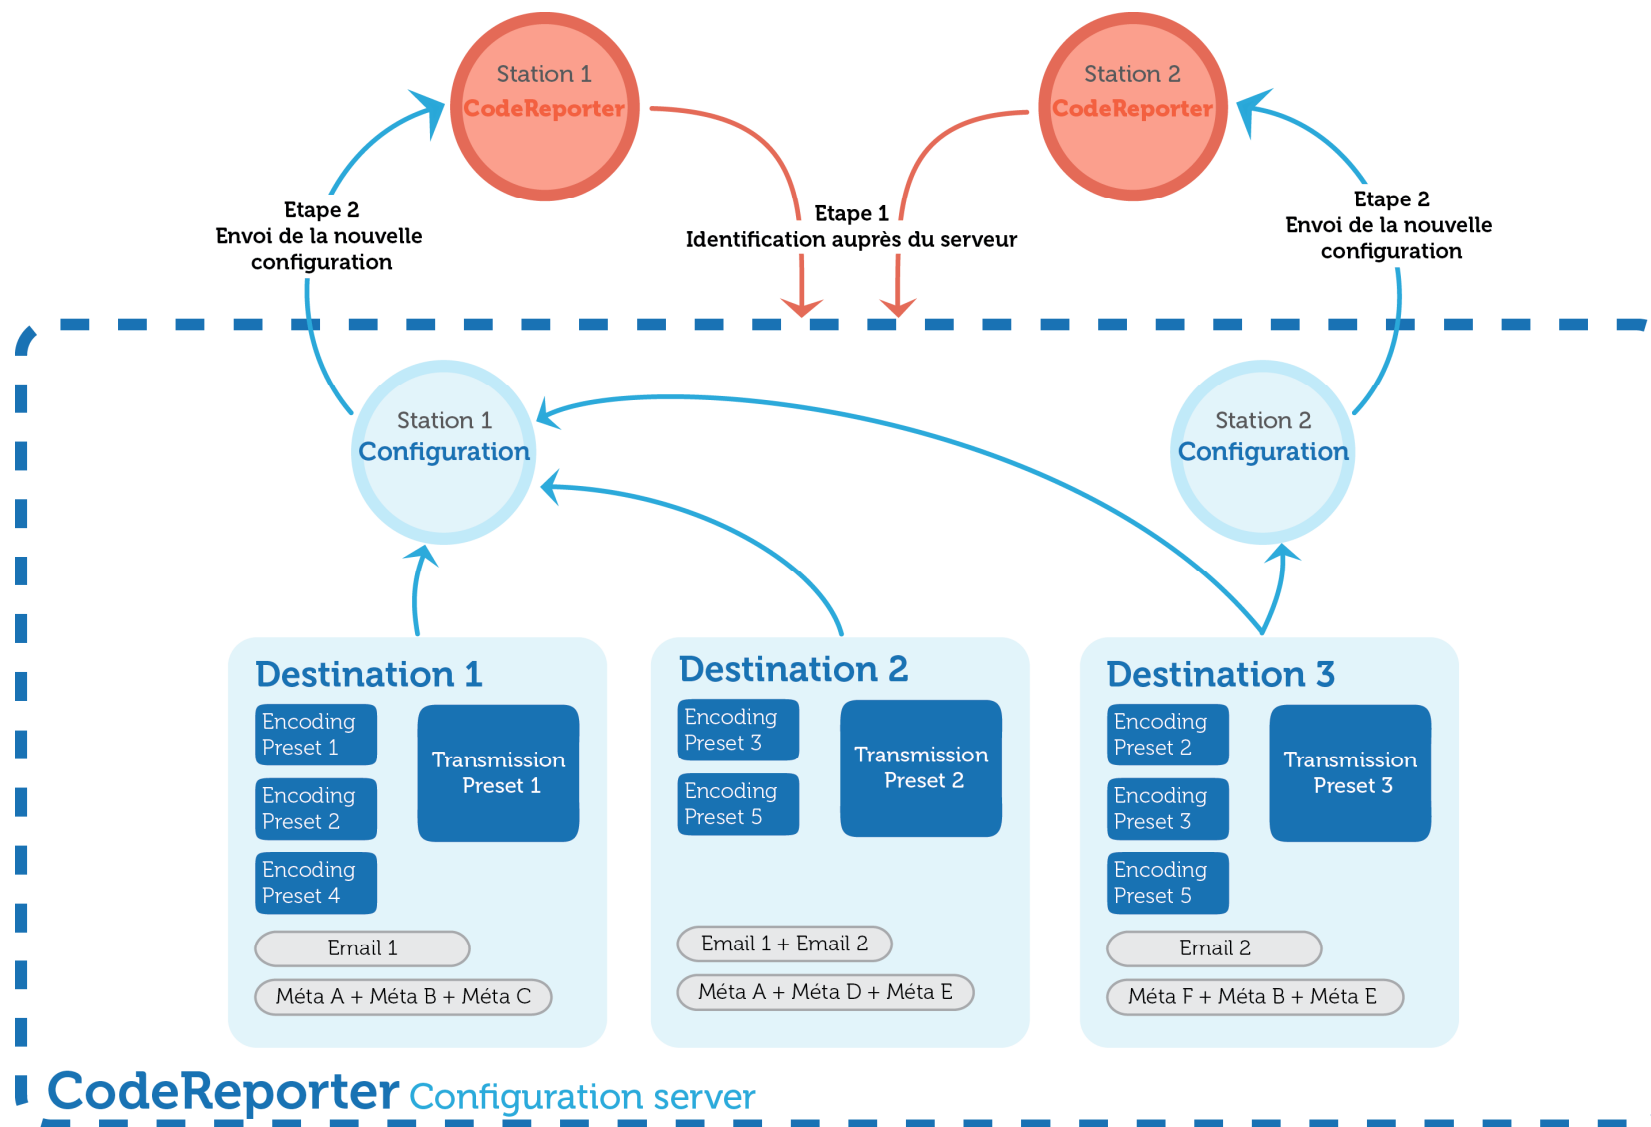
Station 1
CodeReporter

Station 2
CodeReporter

Etape 2
Envoi de la nouvelle configuration

Etape 1
Identification auprès du serveur

Etape 2
Envoi de la nouvelle configuration

Station 1
Configuration

Station 2
Configuration

Destination 1
Encoding Preset 1
Encoding Preset 2
Encoding Preset 4
Transmission Preset 1
Email 1
Méta A + Méta B + Méta C

Destination 2
Encoding Preset 3
Encoding Preset 5
Transmission Preset 2
Email 1 + Email 2
Méta A + Méta D + Méta E

Destination 3
Encoding Preset 2
Encoding Preset 3
Encoding Preset 5
Transmission Preset 3
Email 2
Méta F + Méta B + Méta E

CodeReporter Configuration server